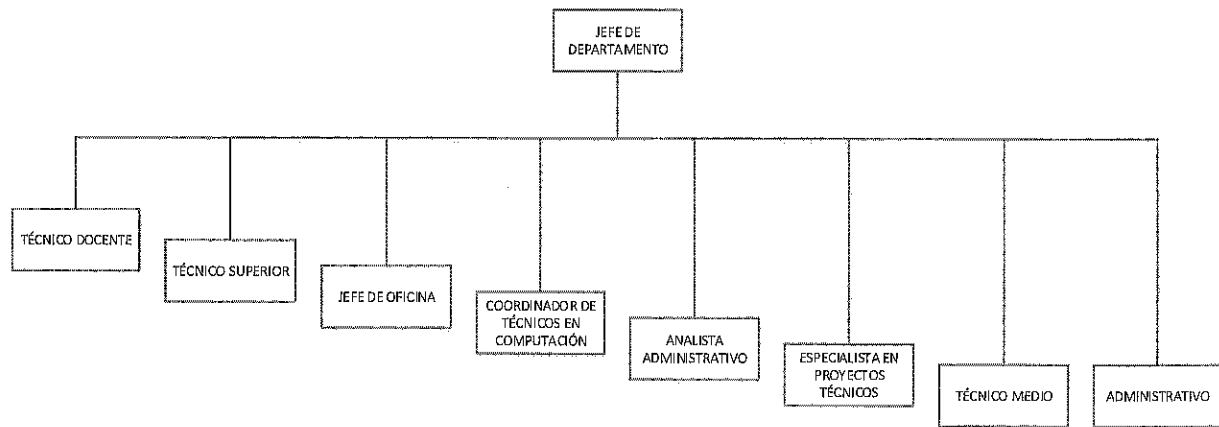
JEFE DE DEPARTAMENTO

TÉCNICO DOCENTE

TÉCNICO SUPERIOR

JEFE DE OFICINA

COORDINADOR DE TÉCNICOS EN COMPUTACIÓN

ANALISTA ADMINISTRATIVO

ESPECIALISTA EN PROYECTOS TÉCNICOS

TÉCNICO MEDIO

ADMINISTRATIVO